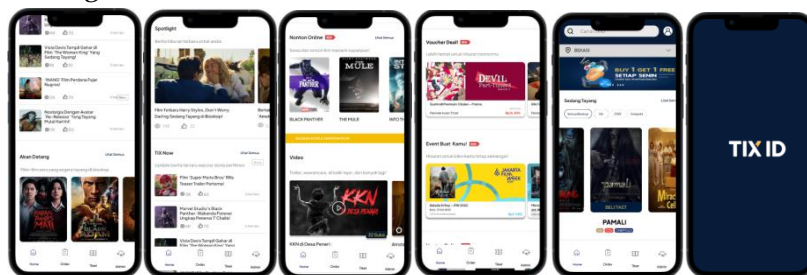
Viola Davis Tampil Gahar di Film 'The Woman King' Yang Terinspirasi

'NANO' Film Pertama Pujar Rayakan

Nostalgia Dengan Avatar: Film 'Avatar' Yang Tayang Pulai Kembali

Akan Datang

Lihat Semua

Home Order Tiket Admin

Spotlight

Film Terbaru Harry Styles, Don't Worry Darling Sedang Tayang di Bioskop!

TIX Now

Lihat Semua

Film 'Sugar Plum/Bru' Rilis Teaser Trailer Perdana

Marvel Studio's Black Panther: Wakanda Forever Ungkap Pesona T'Challa!

Viola Davis Tampil Gahar di Film 'The Woman King'

Home Order Tiket Admin

Nonton Online

Lihat Semua

BLACK PANTHER

THE MULE

INTO TH

Video

KKN

KKN di Desa Penari

Home Order Tiket Admin

Voucher Deal!

DEVIL

Event Buat Kamu!

JAKARTA FILM WEEK

Home Order Tiket Admin

BEKASI

BUY 1 GET 1 FREE SETIAP SENIN

Sedang Tayang

Lihat Semua

PAMALI

Home Order Tiket Admin

TIX ID